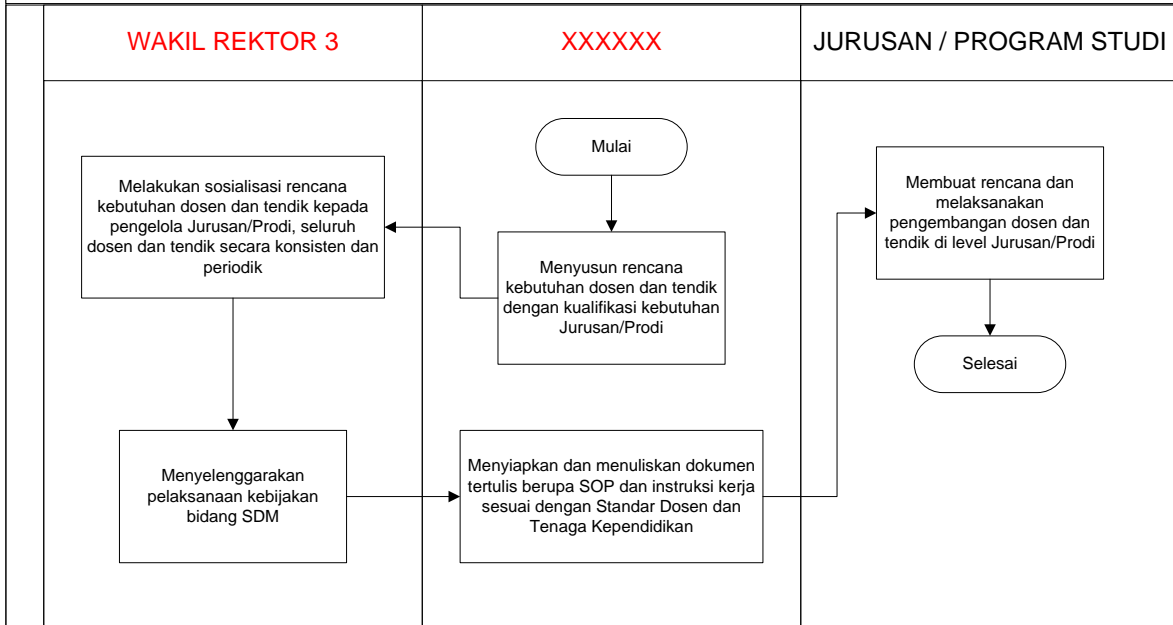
WAKIL REKTOR 3

XXXXXX

JURUSAN / PROGRAM STUDI

Mulai

Menyusun rencana kebutuhan dosen dan tendik dengan kualifikasi kebutuhan Jurusan/Prodi

Melakukan sosialisasi rencana kebutuhan dosen dan tendik kepada pengelola Jurusan/Prodi, seluruh dosen dan tendik secara konsisten dan periodik

Menyelenggarakan pelaksanaan kebijakan bidang SDM

Menyiapkan dan menuliskan dokumen tertulis berupa SOP dan instruksi kerja sesuai dengan Standar Dosen dan Tenaga Kependidikan

Membuat rencana dan melaksanakan pengembangan dosen dan tendik di level Jurusan/Prodi

Selesai